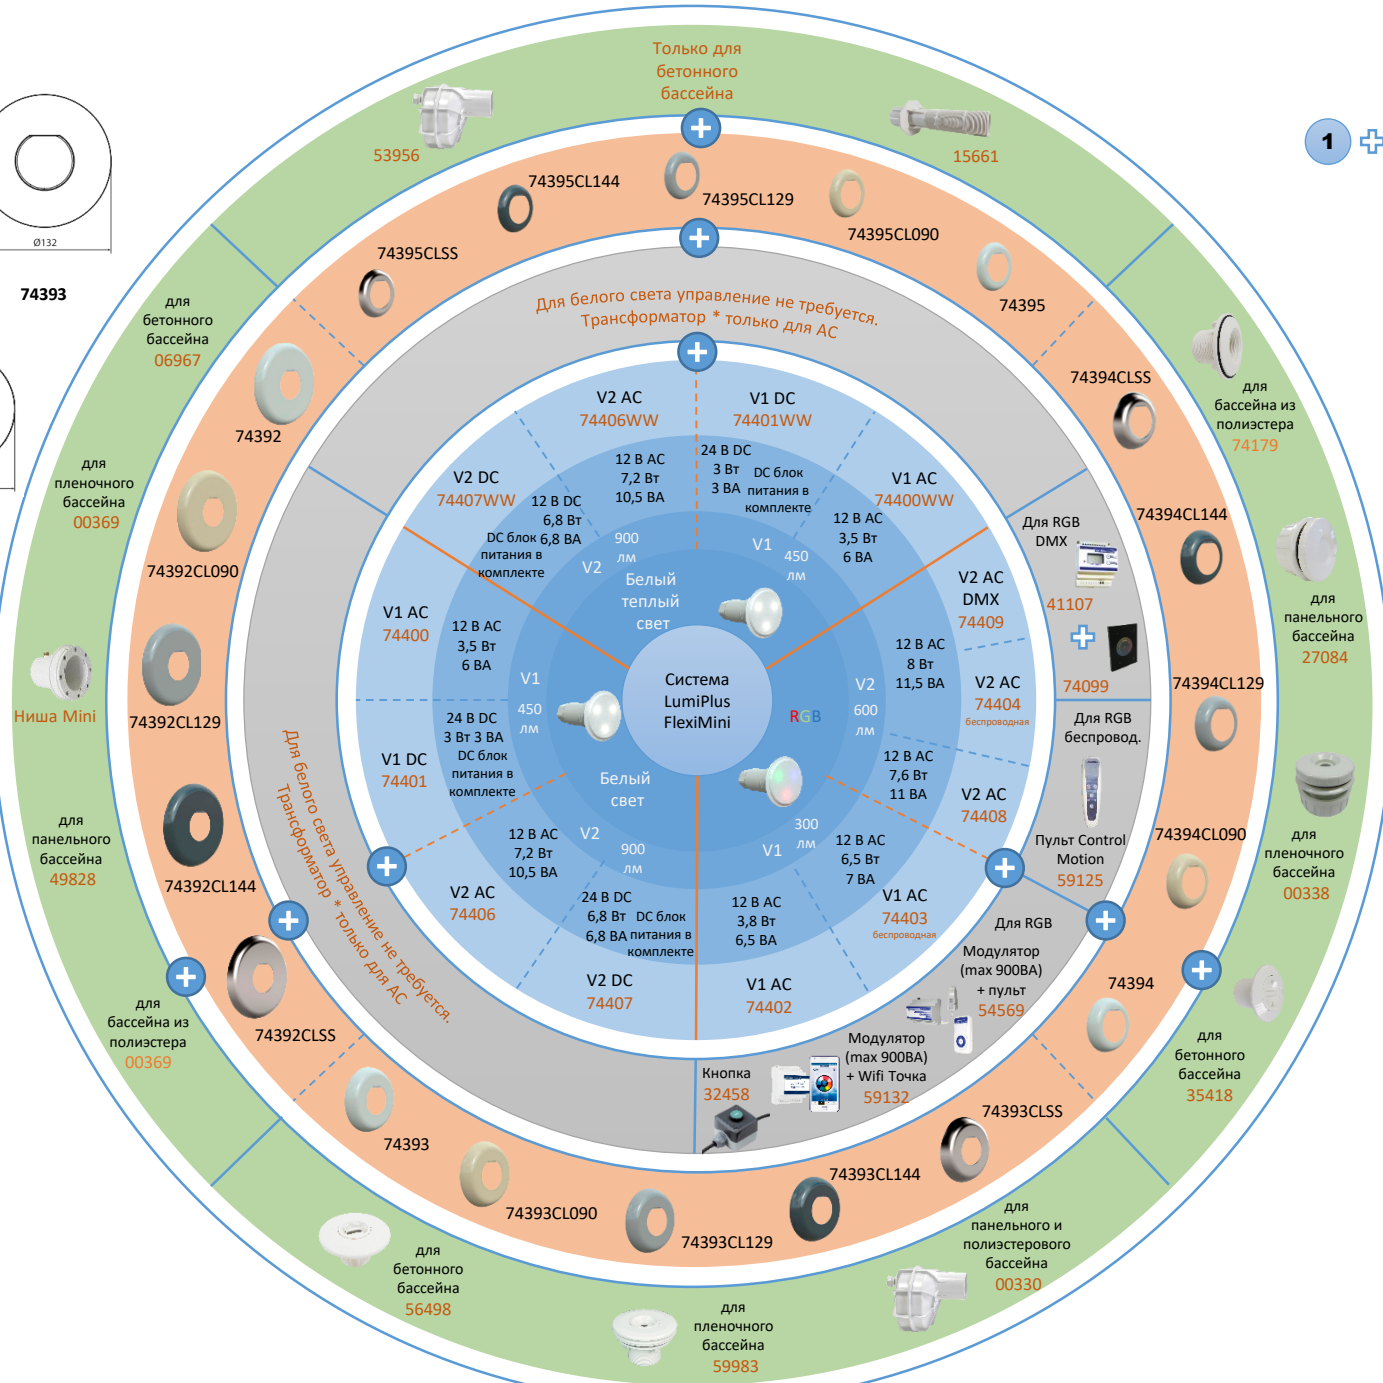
Только для бетонного бассейна

53956

15661

1

Ø132

74393

74395CL144

74395CL129

74395CL090

74395CLSS

74395

для бетонного бассейна 06967

Для белого света управление не требуется. Трансформатор * только для AC

74394CLSS

для бассейна из полиэстера 74179

74392

V2 AC 74406WW

V1 DC 74401WW

для пленочного бассейна 00369

24 В DC 3 Вт 3 ВА DC блок питания в комплекте

12 В AC 7,2 Вт 10,5 ВА

V2 DC 74407WW

V1 AC 74400WW

12 В DC 6,8 Вт DC блок 6,8 ВА питания в комплекте

12 В AC 3,5 Вт 6 ВА

Для RGB DMX

74394CL144

74392CL090

900 лм

V1

450 лм

V2

Белый теплый свет

V2 AC DMX 74409

41107

для панельного бассейна 27084

V1 AC 74400

12 В AC 3,5 Вт 6 ВА

12 В AC 8 Вт 11,5 ВА

74099

Ниша Mini

74392CL129

V1

Система LumiPlus FlexiMini

RGB

V2

V2 AC 74404 беспроводная

74394CL129

450 лм

600 лм

Для RGB беспровод.

V1 DC 74401

24 В DC 3 Вт 3 ВА DC блок питания в комплекте

Белый свет

12 В AC 7,6 Вт 11 ВА

V2 AC 74408

для панельного бассейна 49828

12 В AC 7,2 Вт 10,5 ВА

V2

300 лм

Пульт Control Motion 59125

74394CL090

для панельного бассейна 00338

74392CL144

Для белого света управление не требуется. Трансформатор * только для AC

900 лм

V1

12 В AC 6,5 Вт 7 ВА

V2 AC 74406

24 В DC 6,8 Вт DC блок 6,8 ВА питания в комплекте

12 В AC 3,8 Вт 6,5 ВА

V1 AC 74403 беспроводная

Для RGB Модулятор (max 900ВА) + пульт 54569

для бассейна из полиэстера 00369

V2 DC 74407

V1 AC 74402

74394

для бетонного бассейна 35418

74392CLSS

Модулятор (max 900ВА) + Wifi Точка 59132

Кнопка 32458

74393CLSS

74393

74393CL144

74393CL090

74393CL129

для панельного и полиэстерового бассейна 00330

для бетонного бассейна 56498

для пленочного бассейна 59983